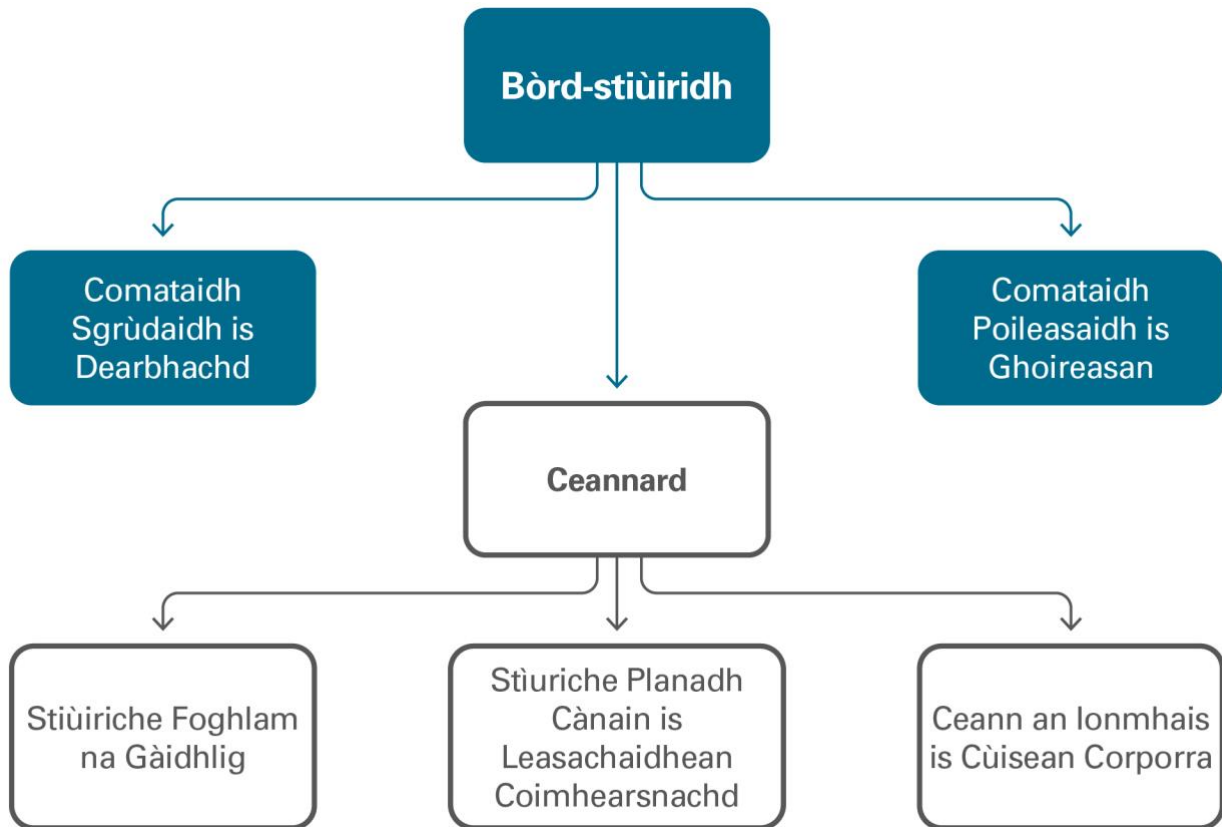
Bòrd-stiùiridh

Comataidh Sgrùdaidh is Dearbhachd

Comataidh Poileasaidh is Ghoireasan

Ceannard

Stiùiriche Foghlam na Gàidhlig

Stìuriche Planadh Cànain is Leasachaidhean Coimhearsnachd

Ceann an Ionmhais is Cùisean Corporra